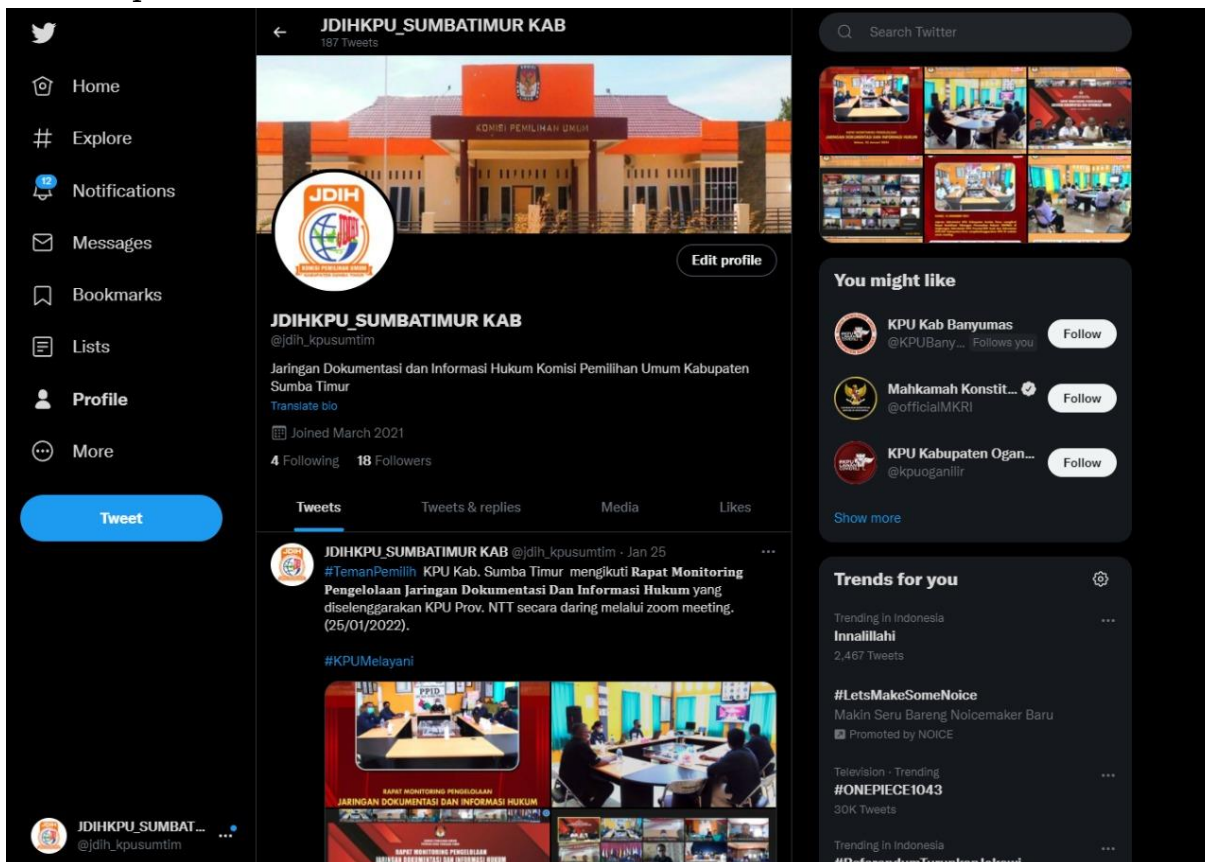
Home
Explore
12
Notifications
Messages
Bookmarks
Lists
Profile
More
Tweet

JDIHKPU_SUMBAT...
@jdih_kpusumtim

JDIHKPU_SUMBATIMUR KAB
187 Tweets

KOMISI PEMILIHAN UMUM

JDIH
KOMISI PEMILIHAN UMUM

Edit profile

JDIHKPU_SUMBATIMUR KAB
@jdih_kpusumtim

Jaringan Dokumentasi dan Informasi Hukum Komisi Pemilihan Umum Kabupaten Sumba Timur
Translate bio

Joined March 2021

4 Following 18 Followers

Tweets
Tweets & replies
Media
Likes

JDIHKPU_SUMBATIMUR KAB @jdih_kpusumtim · Jan 25
#TemanPemilih KPU Kab. Sumba Timur mengikuti Rapat Monitoring Pengelolaan Jaringan Dokumentasi Dan Informasi Hukum yang diselenggarakan KPU Prov. NTT secara daring melalui zoom meeting. (25/01/2022).

#KPUMelayani

PPID
RAPAT MONITORING PENGELOLAAN
JARINGAN DOKUMENTASI DAN INFORMASI HUKUM
RAPAT MONITORING PENGELOLAAN
JARINGAN DOKUMENTASI DAN INFORMASI HUKUM

Search Twitter

You might like

KPU Kab Banyumas
@KPUBany... Follows you
Follow

Mahkamah Konstit...
@officialMKRI
Follow

KPU Kabupaten Ogan...
@kpuoganilir
Follow

Show more

Trends for you

Trending in Indonesia
Innalillahi
2,467 Tweets

#LetsMakeSomeNoice
Makin Seru Bareng Noicemaker Baru
Promoted by NOICE

Television · Trending
#ONEPIECE1043
30K Tweets

Trending in Indonesia
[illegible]